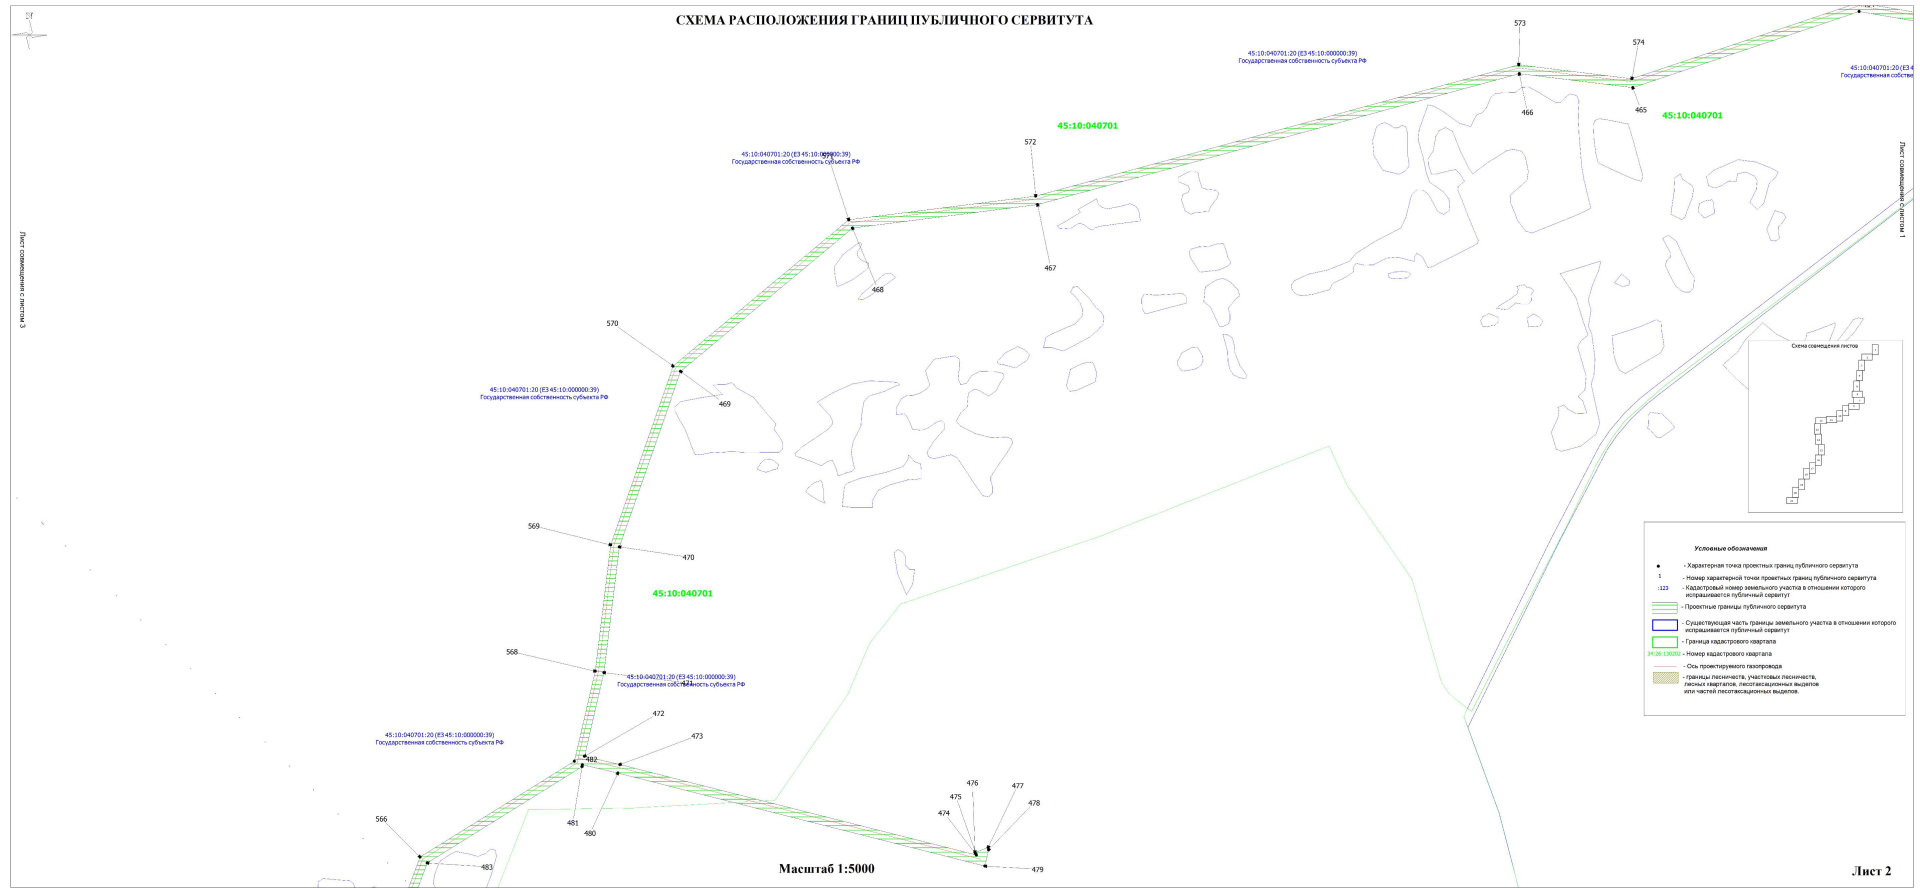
СХЕМА РАСПОЛОЖЕНИЯ ГРАНИЦ ПУБЛИЧНОГО СЕРВИТУТА

Лист совмещения с листом 3

Лист совмещения с листом 1

573

574

45:10:040701:20 (ЕЗ 45:10:000000:39)
Государственная собственность субъекта РФ

45:10:040701:20 (ЕЗ 4
Государственная собстве

466

465

45:10:040701

45:10:040701

572

45:10:040701:20 (ЕЗ 45:10:000000:39)
Государственная собственность субъекта РФ

467

468

570

469

45:10:040701:20 (ЕЗ 45:10:000000:39)
Государственная собственность субъекта РФ

569

470

45:10:040701

568

45:10:040701:20 (ЕЗ 45:10:000000:39)
Государственная собственность субъекта РФ

472

473

45:10:040701:20 (ЕЗ 45:10:000000:39)
Государственная собственность субъекта РФ

482

481

480

566

483

476

475

477

474

478

479

Схема совмещения листов

Условные обозначения

- Характерная точка проектных границ публичного сервитута

1 - Номер характерной точки проектных границ публичного сервитута

:123 - Кадастровый номер земельного участка в отношении которого испрашивается публичный сервитут

- Проектные границы публичного сервитута

- Существующая часть границы земельного участка в отношении которого испрашивается публичный сервитут

- Граница кадастрового квартала

34:26:130202 - Номер кадастрового квартала

- Ось проектируемого газопровода

- границы лесничеств, участковых лесничеств, лесных кварталов, лесотаксационных выделов или частей лесотаксационных выделов.

Масштаб 1:5000

Лист 2